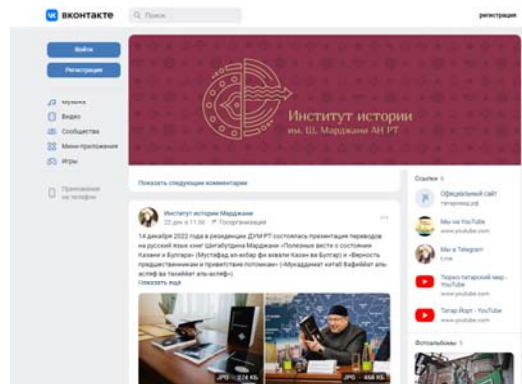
ВКОНТАКТЕ
Поиск
регистрация

Войти
Регистрация

Музыка
Видео
Сообщества
Мини-приложения
Игры

Приложение на телефон

Институт истории
им. Ш. Марджани АН РТ

Показать следующие комментарии

Институт истории Марджани
22 дек в 11:00 · Георгиевский

14 декабря 2022 года в резиденции ДУМ РТ состоялась презентация переводов на русский язык книг Шигабутдина Марджани «Полезные вести о состоянии Казани и Булгара» (Мустафад ал-ахбар фи ахвали Казан ва Булгар) и «Верность предшественникам и приветствие потомкам» (Кitāb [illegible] ва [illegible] аль-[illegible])
Показать ещё

JPG · 224 КБ
JPG · 468 КБ

Ссылки 6
Официальный сайт
татаровед.рф
Мы на YouTube
www.youtube.com
Мы в Telegram
t.me
Тюрко-татарский мир - YouTube
www.youtube.com
Татар Йорт - YouTube
www.youtube.com

Фотоальбомы